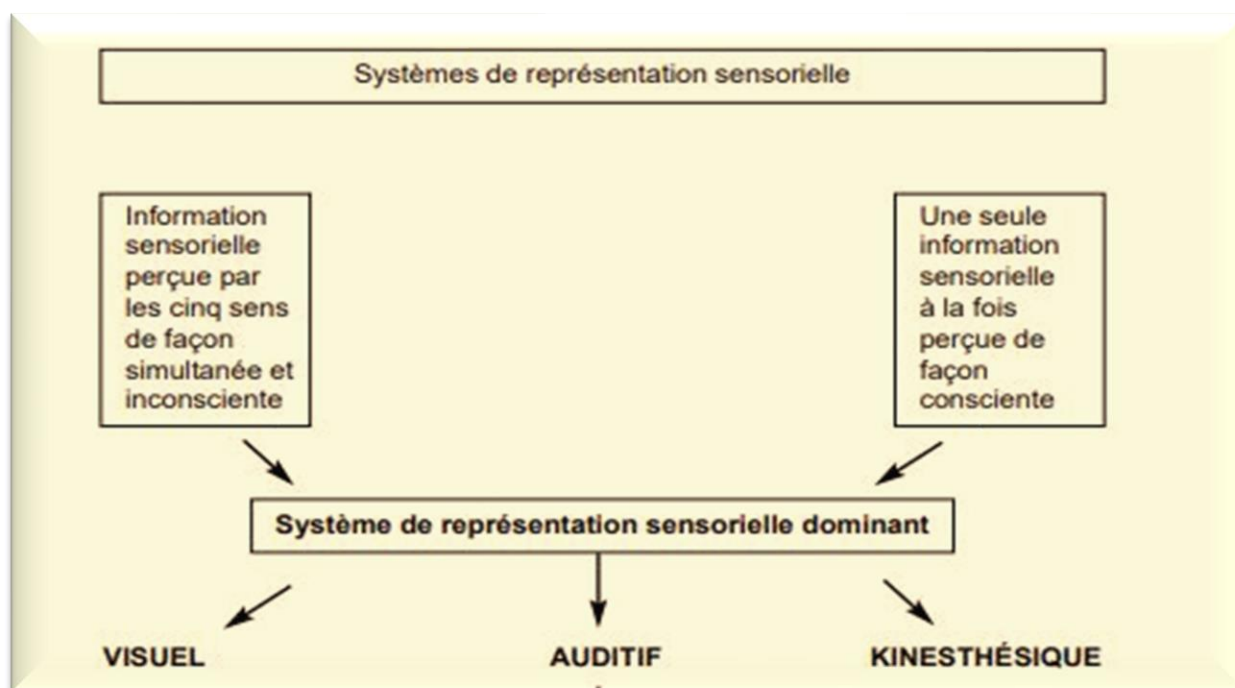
Systèmes de représentation sensorielle

Information sensorielle perçue par les cinq sens de façon simultanée et inconsciente

Une seule information sensorielle à la fois perçue de façon consciente

Système de représentation sensorielle dominant

VISUEL

AUDITIF

KINESTHÉSIQUE